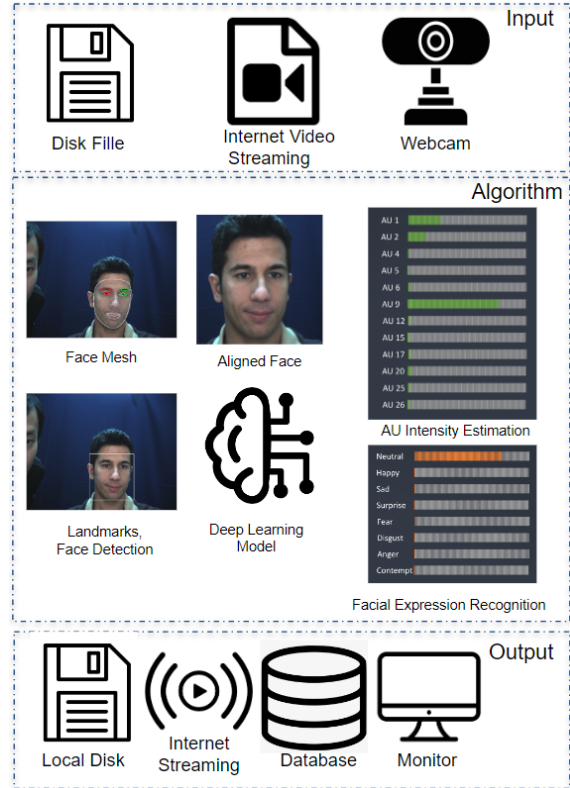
Input

Disk Fille

Internet Video Streaming

Webcam

Algorithm

Face Mesh

Aligned Face

AU 1
AU 2
AU 4
AU 5
AU 6
AU 9
AU 12
AU 15
AU 17
AU 20
AU 25
AU 26

AU Intensity Estimation

Landmarks, Face Detection

Deep Learning Model

Neutral
Happy
Sad
Surprise
Fear
Disgust
Anger
Contempt

Facial Expression Recognition

Output

Local Disk

Internet Streaming

Database

Monitor